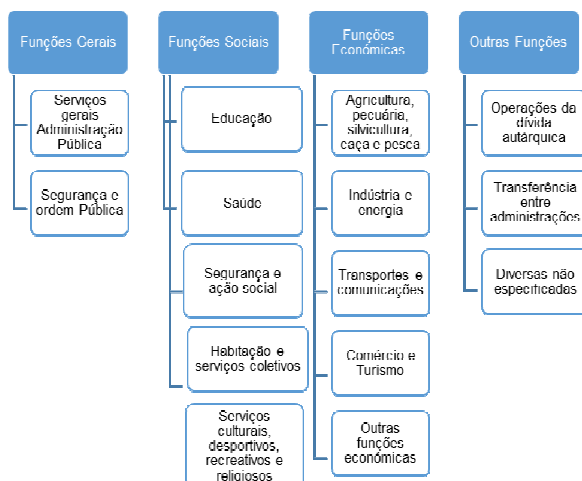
Funções Gerais

Serviços gerais Administração Pública

Segurança e ordem Pública

Funções Sociais

Educação

Saúde

Segurança e ação social

Habitação e serviços coletivos

Serviços culturais, desportivos, recreativos e religiosos

Funções Económicas

Agricultura, pecuária, silvicultura, caça e pesca

Indústria e energia

Transportes e comunicações

Comércio e Turismo

Outras funções económicas

Outras Funções

Operações da dívida autárquica

Transferência entre administrações

Diversas não especificadas